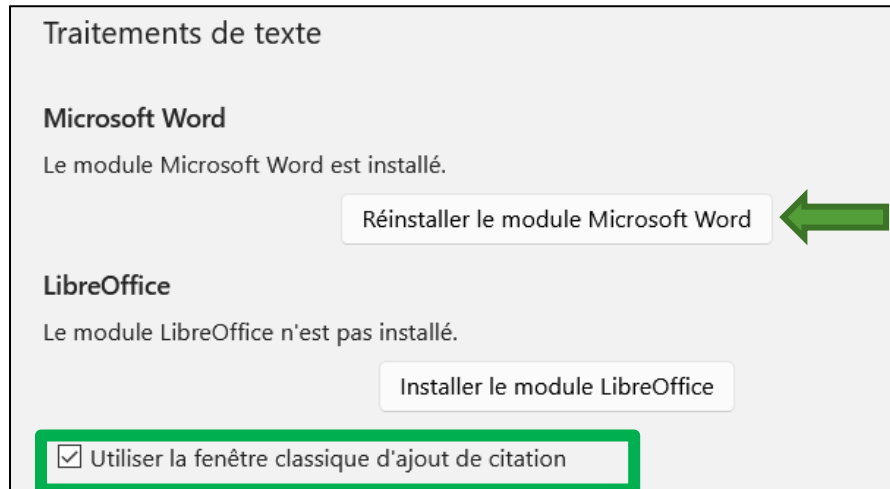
Traitements de texte

Microsoft Word

Le module Microsoft Word est installé.

Réinstaller le module Microsoft Word

LibreOffice

Le module LibreOffice n'est pas installé.

Installer le module LibreOffice

☑ Utiliser la fenêtre classique d'ajout de citation